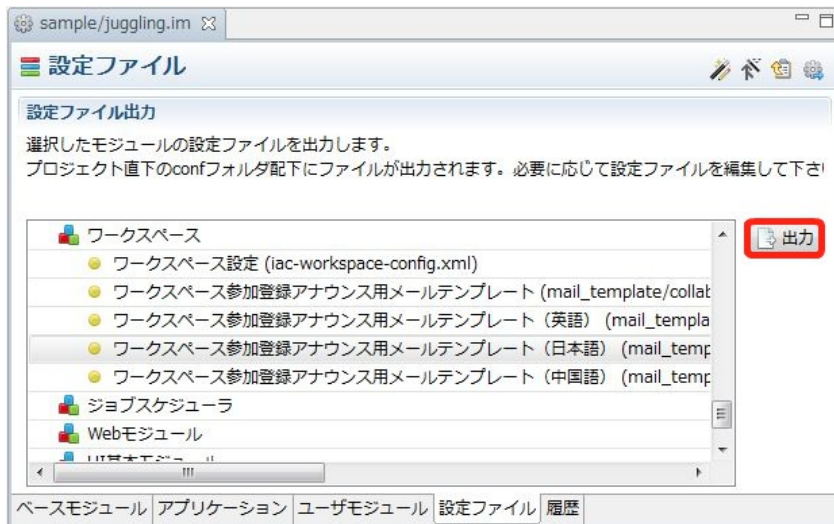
sample/juggling.im ☒

設定ファイル

設定ファイル出力

選択したモジュールの設定ファイルを出力します。
プロジェクト直下のconfフォルダ配下にファイルが出力されます。必要に応じて設定ファイルを編集して下さい

ワークスペース
ワークスペース設定 (iac-workspace-config.xml)
ワークスペース参加登録アナウンス用メールテンプレート (mail_template/collab
ワークスペース参加登録アナウンス用メールテンプレート（英語） (mail_templa
ワークスペース参加登録アナウンス用メールテンプレート（日本語） (mail_temp
ワークスペース参加登録アナウンス用メールテンプレート（中国語） (mail_temp
ジョブスケジューラ
Webモジュール
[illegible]

出力

ベースモジュール | アプリケーション | ユーザモジュール | 設定ファイル | 履歴